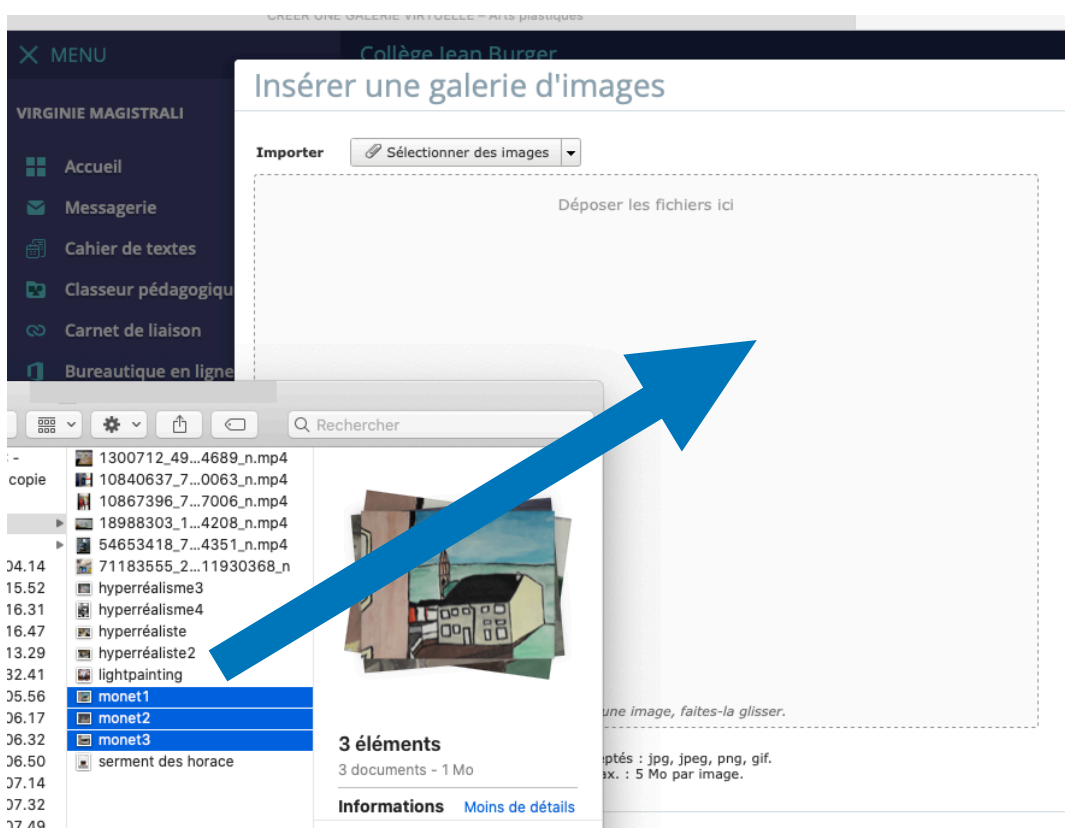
CRÉER UNE GALERIE VIRTUELLE – Arts plastiques

MENU

Collège Jean Burger

VIRGINIE MAGISTRALI

Accueil

Messagerie

Cahier de textes

Classeur pédagogique

Carnet de liaison

Bureautique en ligne

Insérer une galerie d'images

Importer

Sélectionner des images

Déposer les fichiers ici

Rechercher

: -
copie

04.14
15.52
16.31
16.47
13.29
32.41
05.56
06.17
06.32
06.50
07.14
07.32
07.49

1300712_49...4689_n.mp4
10840637_7...0063_n.mp4
10867396_7...7006_n.mp4
18988303_1...4208_n.mp4
54653418_7...4351_n.mp4
71183555_2...11930368_n
hyperréalisme3
hyperréalisme4
hyperréaliste
hyperréaliste2
lightpainting
monet1
monet2
monet3
serment des horace

3 éléments
3 documents - 1 Mo

Informations
Moins de détails

une image, faites-la glisser.

ptés : jpg, jpeg, png, gif.
ax. : 5 Mo par image.